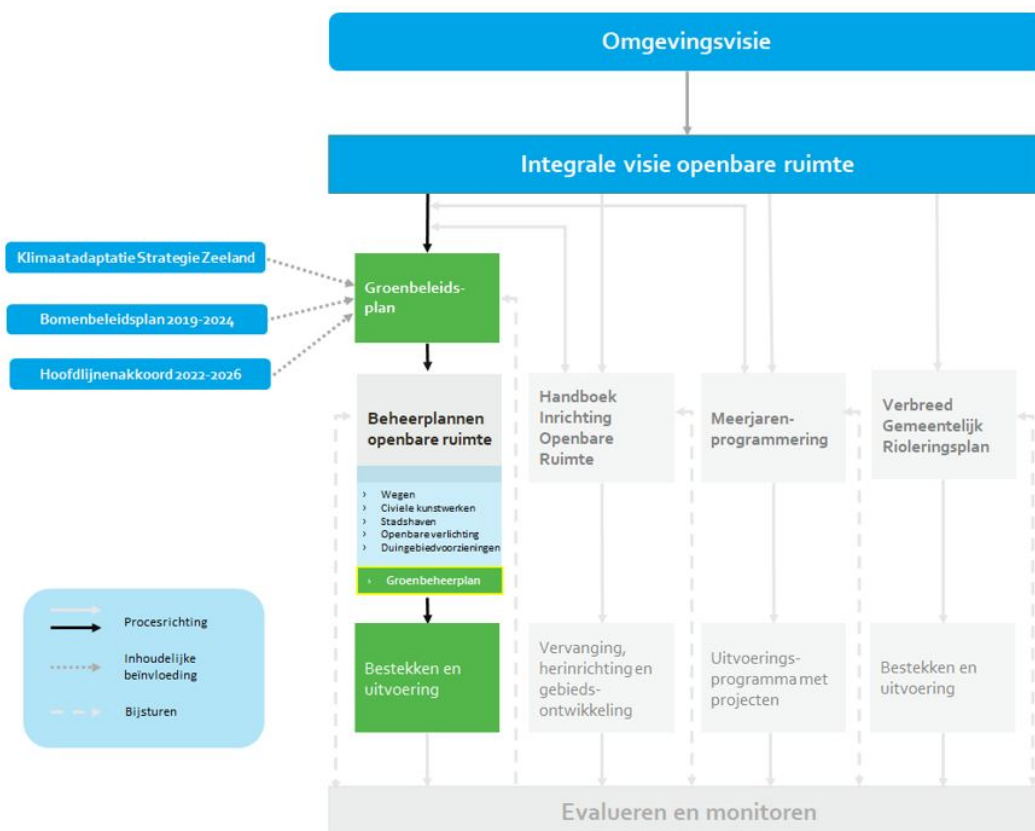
Omgevingsvisie

Integrale visie openbare ruimte

Klimaatadaptatie Strategie Zeeland

Bomenbeleidsplan 2019-2024

Hoofdlijnenakkoord 2022-2026

Groenbeleidsplan

Beheerplannen openbare ruimte

› Wegen
› Civiele kunstwerken
› Stadshaven
› Openbare verlichting
› Duingebiedvoorzieningen

› Groenbeheerplan

Bestekken en uitvoering

Handboek Inrichting Openbare Ruimte

Vervanging, herinrichting en gebiedsontwikkeling

Meerjarenprogrammering

Uitvoeringsprogramma met projecten

Verbreed Gemeentelijk Rioleringsplan

Bestekken en uitvoering

Procesrichting

Inhoudelijke beïnvloeding

Bijsturen

Evalueren en monitoren